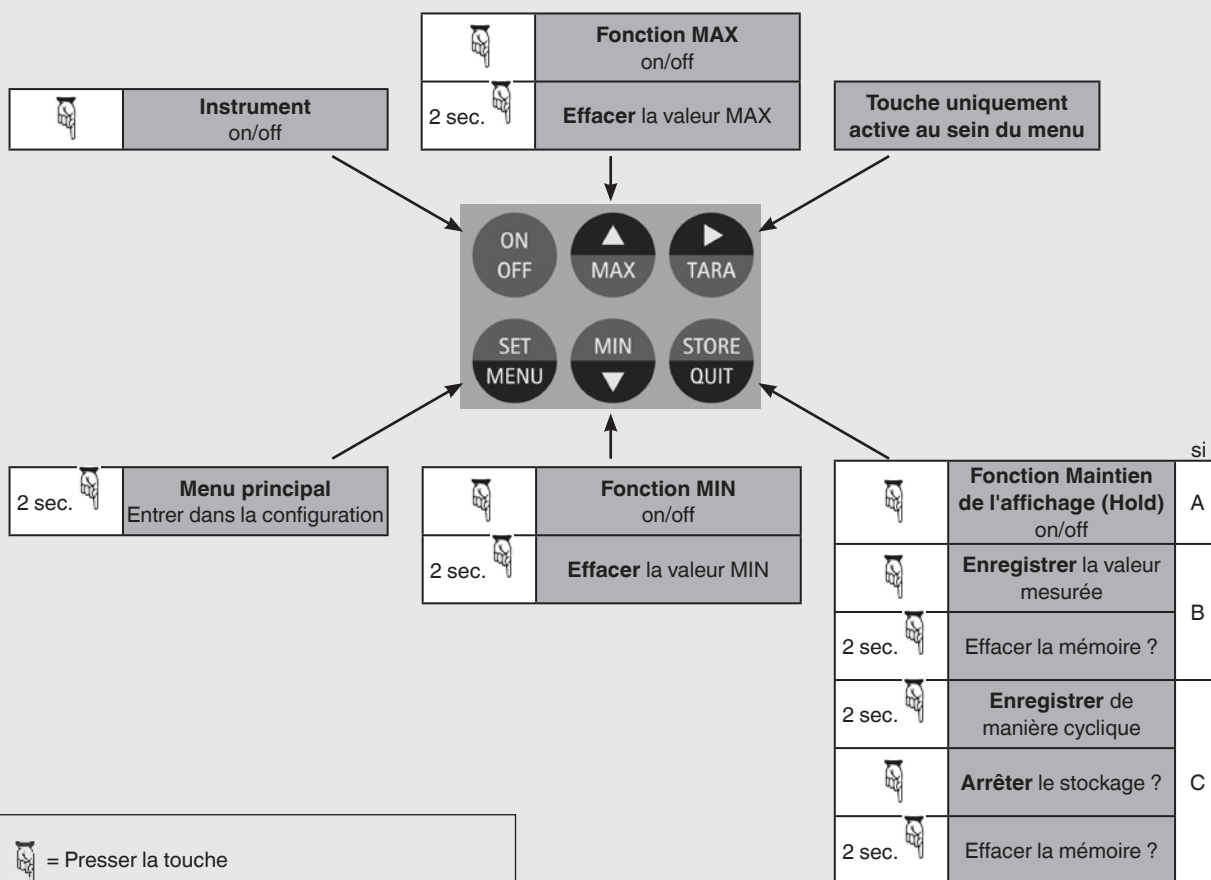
| | Fonction MAX on/off |
|---|---|
| 2 sec. | Effacer la valeur MAX |

| | Instrument on/off |
|---|---|

Touche uniquement active au sein du menu

ON OFF
▲ MAX
▶ TARA
SET MENU
MIN ▼
STORE QUIT

| 2 sec. | Menu principal Entrer dans la configuration |
|---|---|

| | Fonction MIN on/off |
|---|---|
| 2 sec. | Effacer la valeur MIN |

| | | si |
|---|---|---|
| | Fonction Maintien de l'affichage (Hold) on/off | A |
| | Enregistrer la valeur mesurée | B |
| 2 sec. | Effacer la mémoire ? | B |
| 2 sec. | Enregistrer de manière cyclique | C |
| | Arrêter le stockage ? | C |
| 2 sec. | Effacer la mémoire ? | C |

= Presser la touche